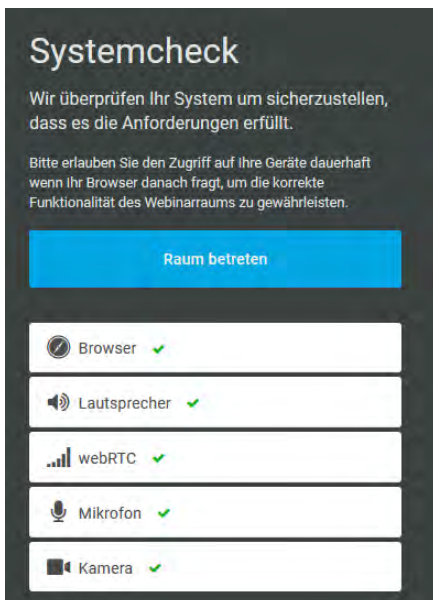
Systemcheck

Wir überprüfen Ihr System um sicherzustellen, dass es die Anforderungen erfüllt.

Bitte erlauben Sie den Zugriff auf Ihre Geräte dauerhaft wenn Ihr Browser danach fragt, um die korrekte Funktionalität des Webinarraums zu gewährleisten.

Raum betreten

Browser ✔

Lautsprecher ✔

webRTC ✔

Mikrofon ✔

Kamera ✔